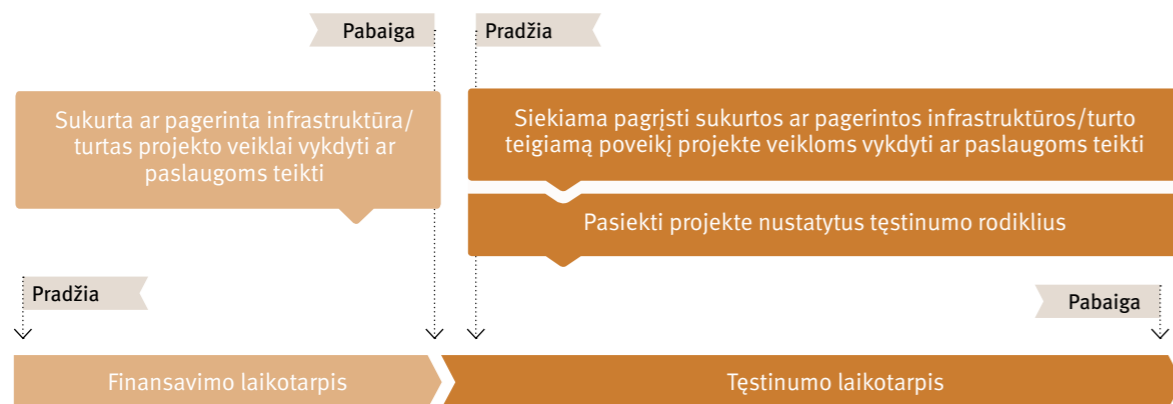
Pabaiga

Pradžia

Sukurta ar pagerinta infrastruktūra/ turtas projekto veiklai vykdyti ar paslaugoms teikti

Siekiama pagrįsti sukurtos ar pagerintos infrastruktūros/turto teigiamą poveikį projekte veikloms vykdyti ar paslaugoms teikti

Pasiekti projekte nustatytus tęstinumo rodiklius

Pradžia

Pabaiga

Finansavimo laikotarpis

Tęstinumo laikotarpis